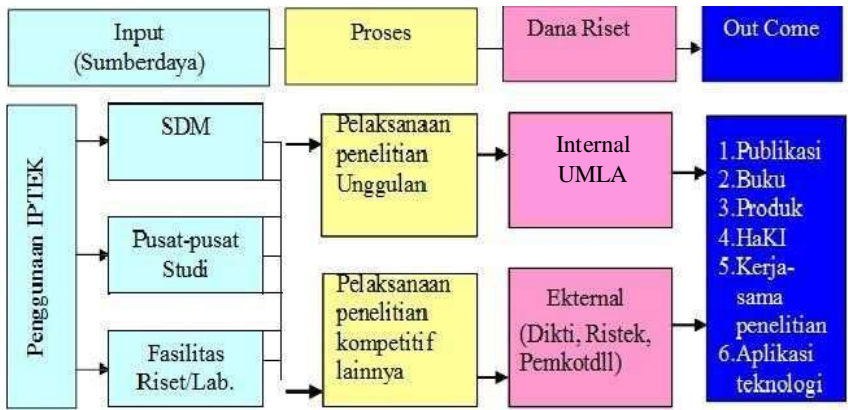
Input (Sumberdaya)

Proses

Dana Riset

Out Come

Penggunaan IPTEK

SDM

Pusat-pusat Studi

Fasilitas Riset/Lab.

Pelaksanaan penelitian Unggulan

Pelaksanaan penelitian kompetitif lainnya

Internal UMLA

Ekternal (Dikti, Ristek, Pemkotdll)

1.Publikasi
2.Buku
3.Produk
4.HaKI
5.Kerjasama penelitian
6.Aplikasi teknologi